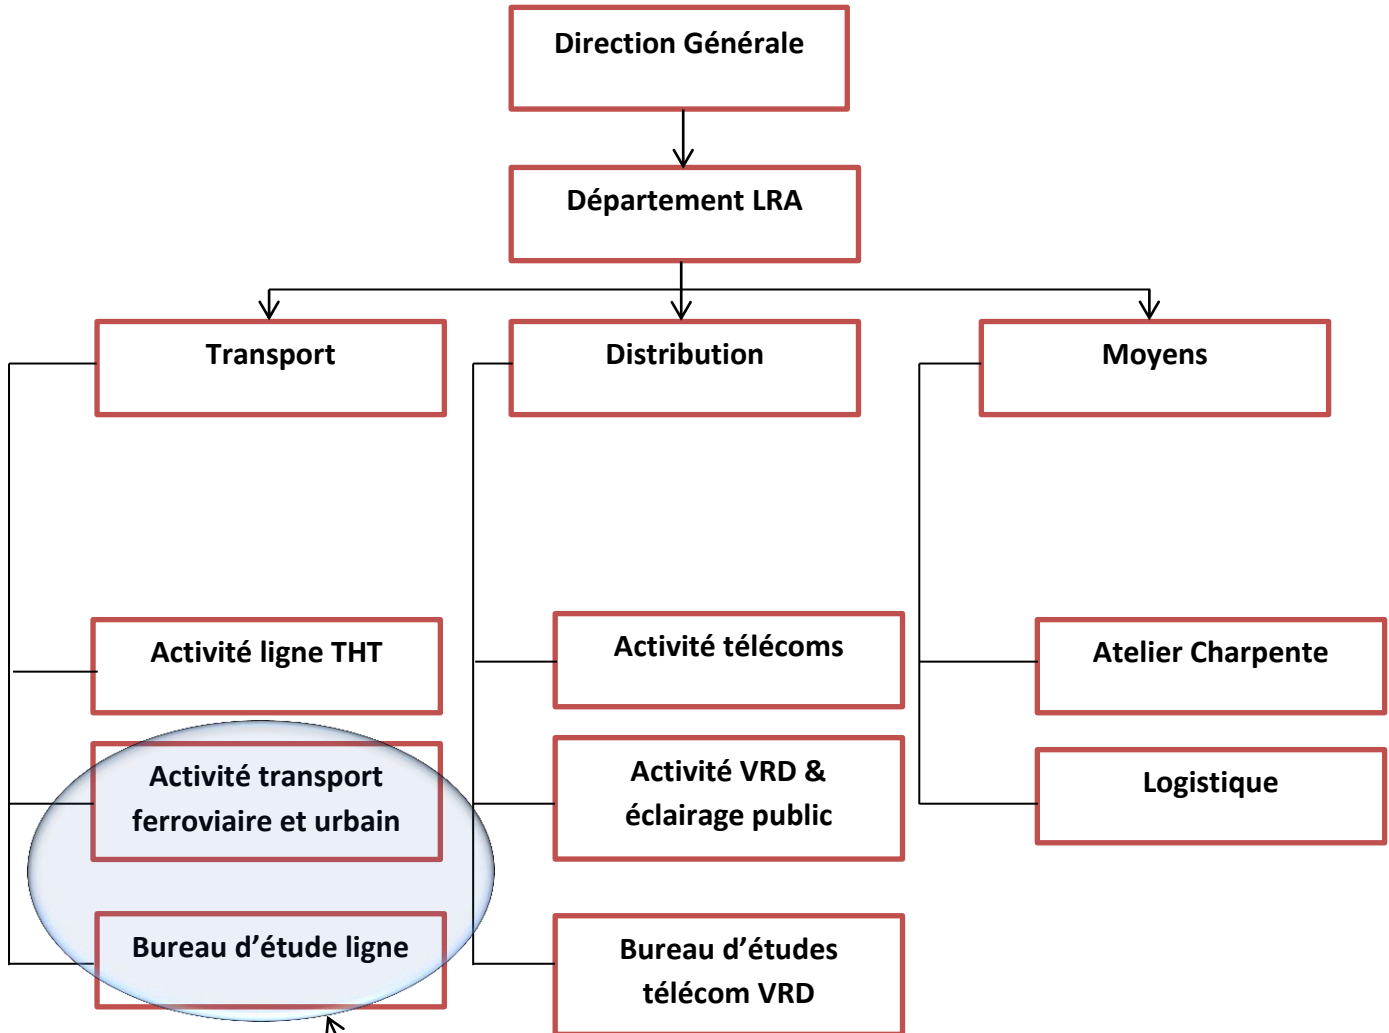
Direction Générale

Département LRA

Transport

Distribution

Moyens

Activité ligne THT

Activité transport ferroviaire et urbain

Bureau d’étude ligne

Activité télécoms

Activité VRD & éclairage public

Bureau d’études télécom VRD

Atelier Charpente

Logistique